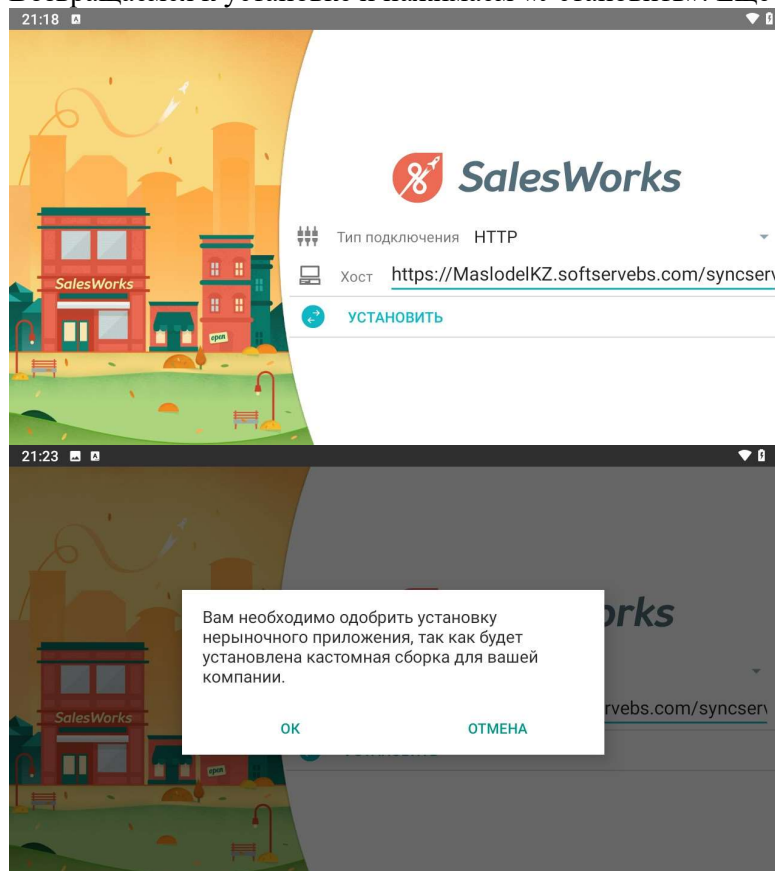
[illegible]

21:18

SalesWorks

Тип подключения HTTP

Хост https://MaslodelKZ.softservebs.com/syncserv

УСТАНОВИТЬ

SalesWorks

open

21:23

orks

rvebs.com/syncserv

Вам необходимо одобрить установку нерыночного приложения, так как будет установлена кастомная сборка для вашей компании.

OK

ОТМЕНА

SalesWorks

open